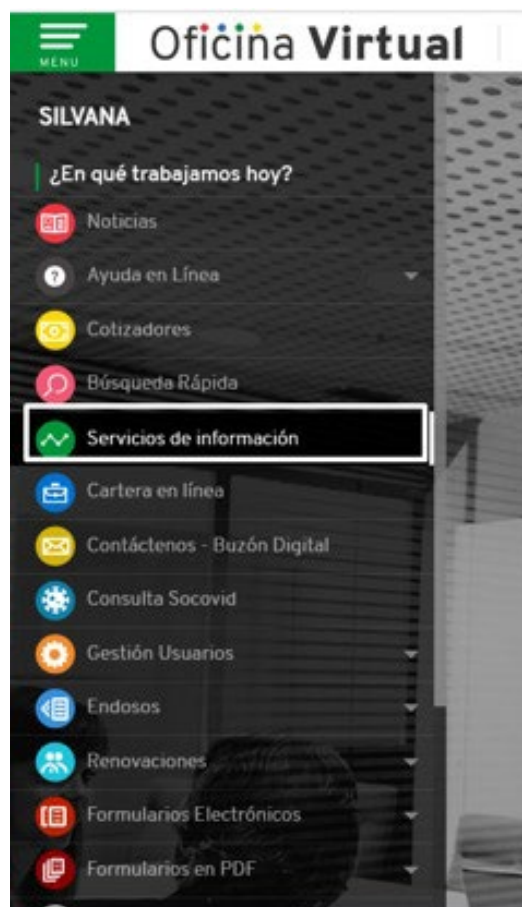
MENU

Oficina Virtual

SILVANA

¿En qué trabajamos hoy?

Noticias

Ayuda en Línea

Cotizadores

Búsqueda Rápida

Servicios de información

Cartera en línea

Contáctenos - Buzón Digital

Consulta Socovid

Gestión Usuarios

Endosos

Renovaciones

Formularios Electrónicos

Formularios en PDF